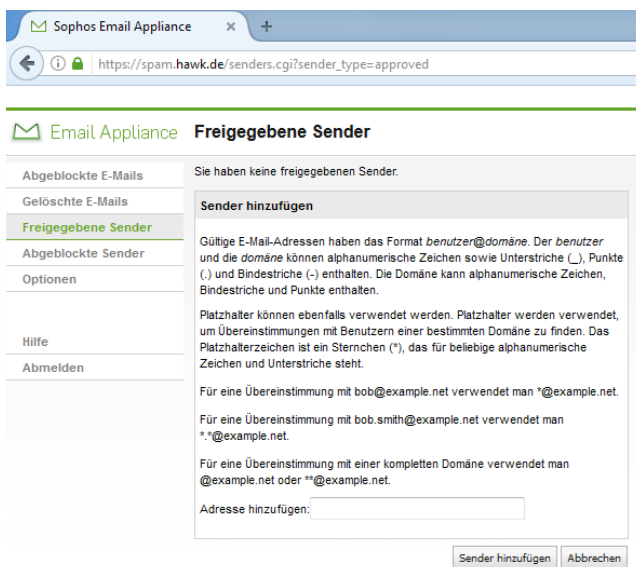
Sophos Email Appliance ×

https://spam.hawk.de/senders.cgi?sender_type=approved

Email Appliance Freigegebene Sender

Abgeblockte E-Mails
Gelöschte E-Mails
Freigegebene Sender
Abgeblockte Sender
Optionen

Hilfe
Abmelden

Sie haben keine freigegebenen Sender.

Sender hinzufügen

Gültige E-Mail-Adressen haben das Format benutzer@domäne. Der benutzer und die domäne können alphanumerische Zeichen sowie Unterstriche (_), Punkte (.) und Bindestriche (-) enthalten. Die Domäne kann alphanumerische Zeichen, Bindestriche und Punkte enthalten.

Platzhalter können ebenfalls verwendet werden. Platzhalter werden verwendet, um Übereinstimmungen mit Benutzern einer bestimmten Domäne zu finden. Das Platzhalterzeichen ist ein Sternchen (*), das für beliebige alphanumerische Zeichen und Unterstriche steht.

Für eine Übereinstimmung mit bob@example.net verwendet man *@example.net.

Für eine Übereinstimmung mit bob.smith@example.net verwendet man *.*@example.net.

Für eine Übereinstimmung mit einer kompletten Domäne verwendet man @example.net oder **@example.net.

Adresse hinzufügen:

Sender hinzufügen Abbrechen